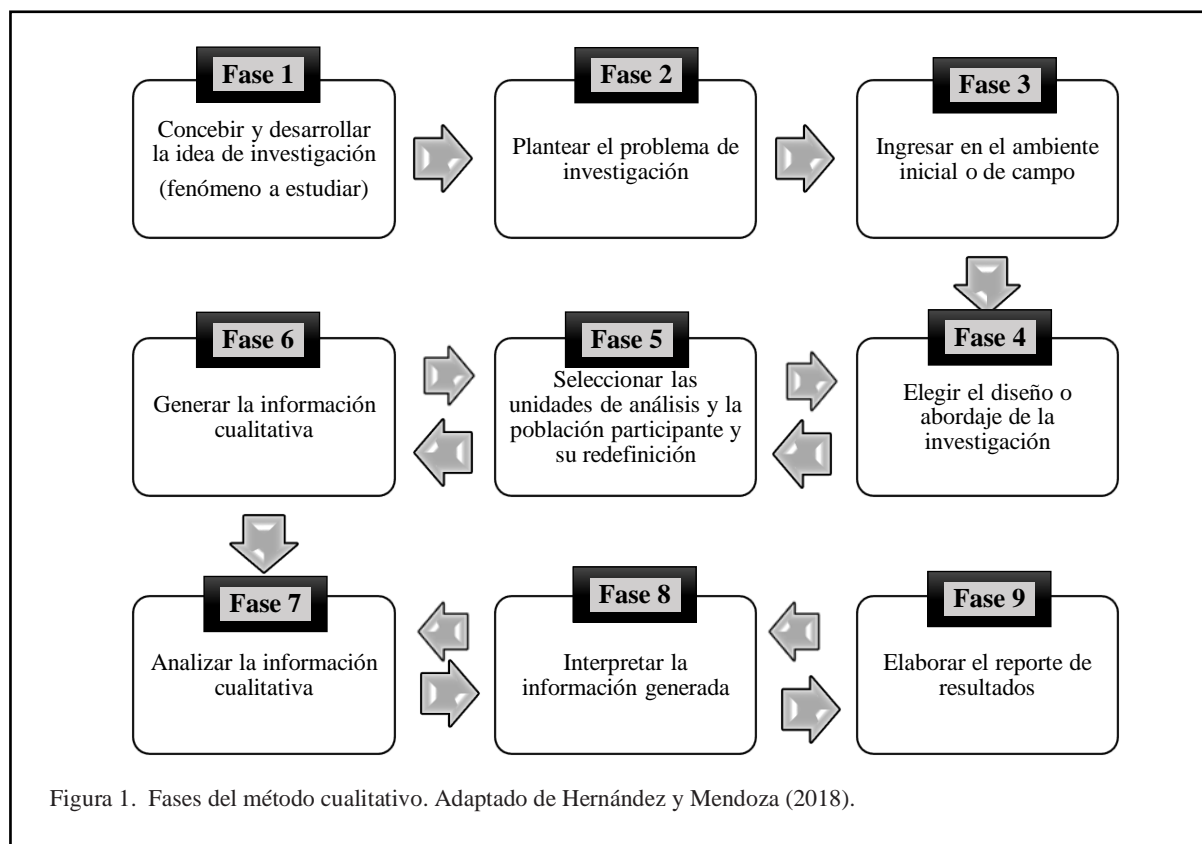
**Fase 1**
Concebir y desarrollar la idea de investigación (fenómeno a estudiar)

**Fase 2**
Plantear el problema de investigación

**Fase 3**
Ingresar en el ambiente inicial o de campo

**Fase 6**
Generar la información cualitativa

**Fase 5**
Seleccionar las unidades de análisis y la población participante y su redefinición

**Fase 4**
Elegir el diseño o abordaje de la investigación

**Fase 7**
Analizar la información cualitativa

**Fase 8**
Interpretar la información generada

**Fase 9**
Elaborar el reporte de resultados

Figura 1. Fases del método cualitativo. Adaptado de Hernández y Mendoza (2018).